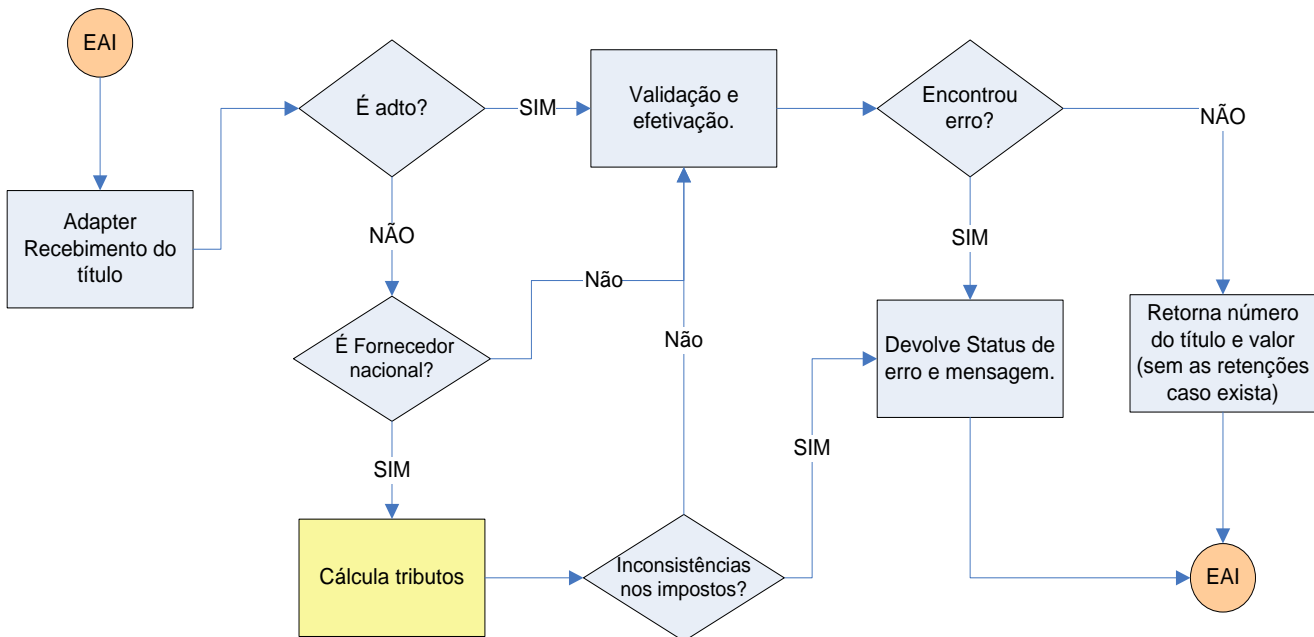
EAI

Adapter Recebimento do título

É adto?

SIM

Validação e efetivação.

Encontrou erro?

NÃO

NÃO

SIM

Não

É Fornecedor nacional?

Não

Devolve Status de erro e mensagem.

Retorna número do título e valor (sem as retenções caso exista)

SIM

SIM

Cálcula tributos

Inconsistências nos impostos?

EAI